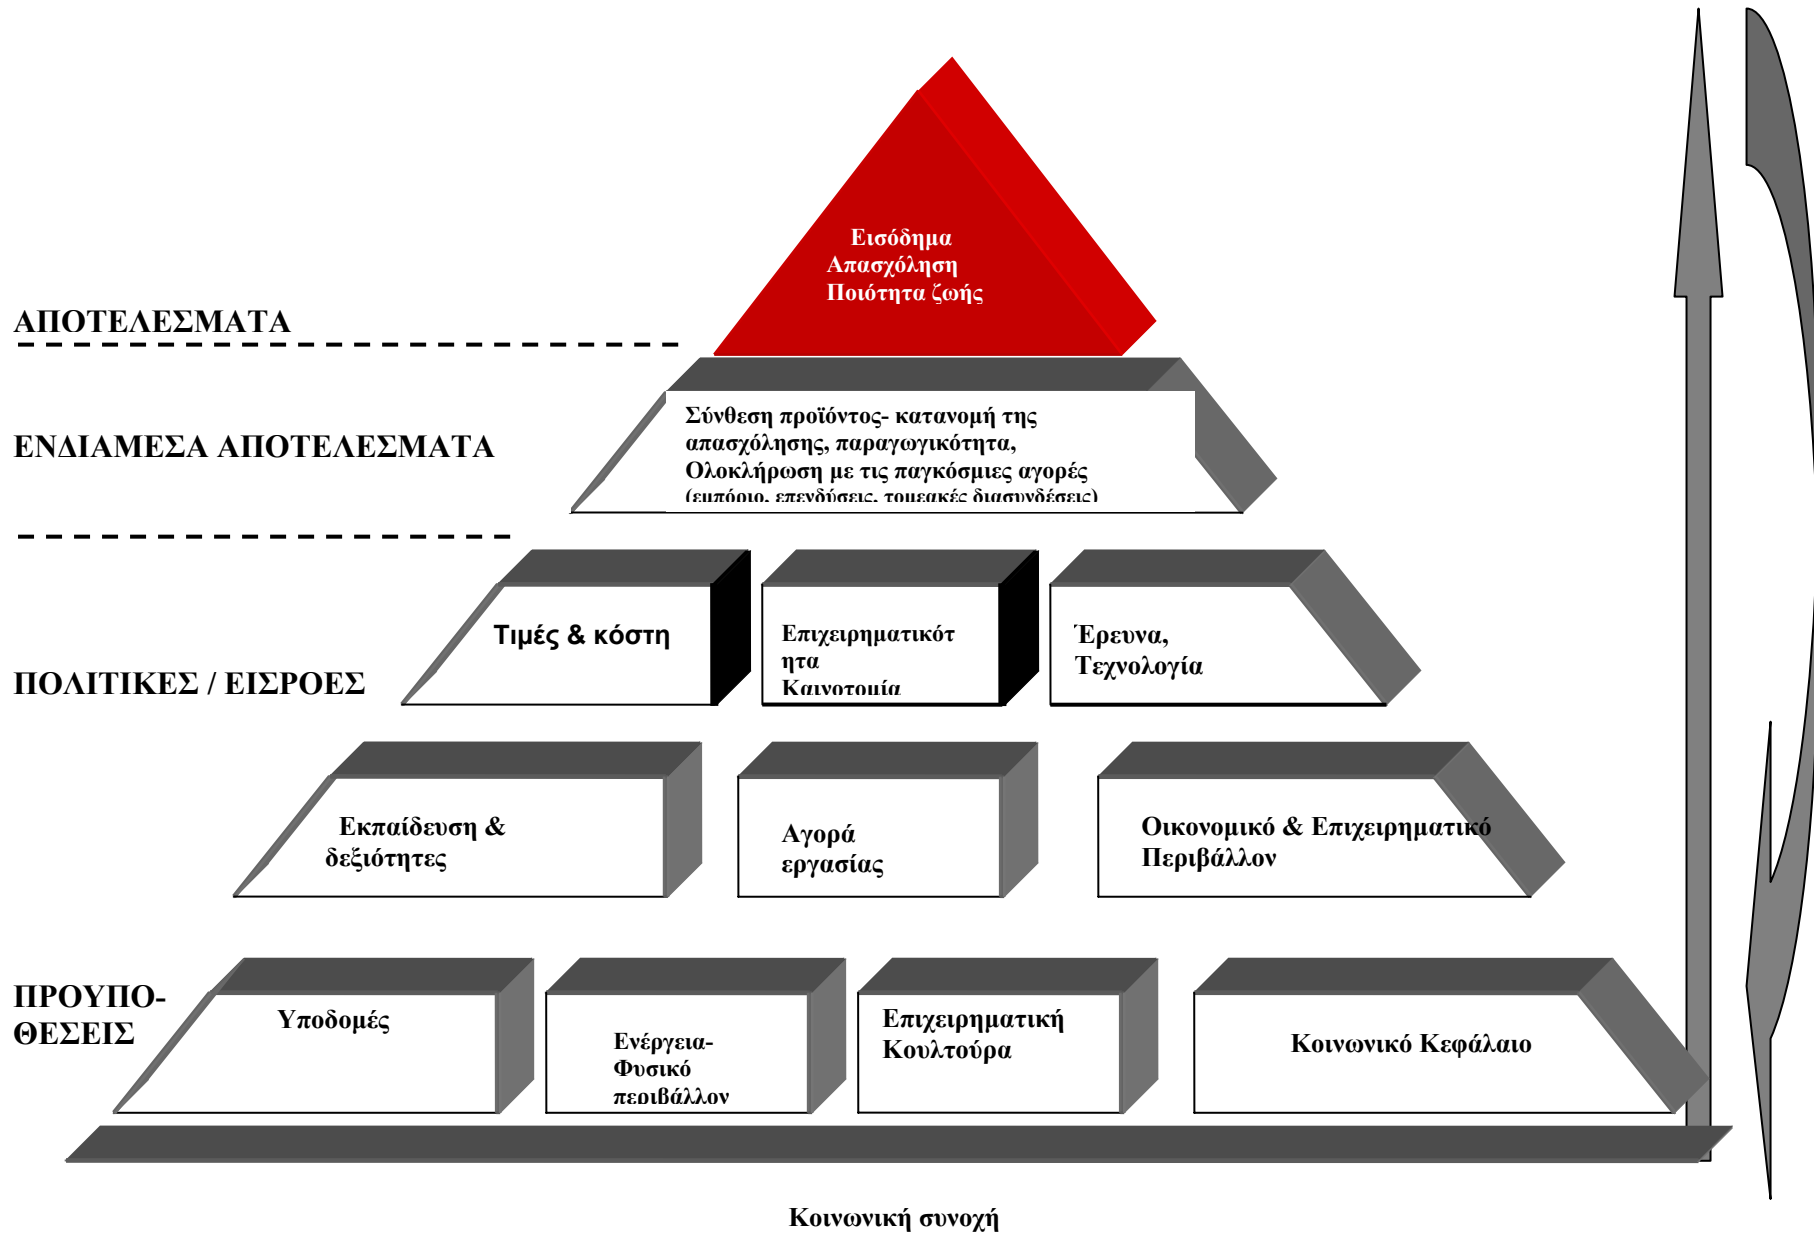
Εισόδημα
Απασχόληση
Ποιότητα ζωής

ΑΠΟΤΕΛΕΣΜΑΤΑ

ΕΝΔΙΑΜΕΣΑ ΑΠΟΤΕΛΕΣΜΑΤΑ

Σύνθεση προϊόντος- κατανομή της απασχόλησης, παραγωγικότητα, Ολοκλήρωση με τις παγκόσμιες αγορές (εμπόριο, επενδύσεις, τομεακές διασυνδέσεις)

ΠΟΛΙΤΙΚΕΣ / ΕΙΣΡΟΕΣ

Τιμές & κόστη

Επιχειρηματικότ ητα Καινοτομία

Έρευνα, Τεχνολογία

Εκπαίδευση & δεξιότητες

Αγορά εργασίας

Οικονομικό & Επιχειρηματικό Περιβάλλον

ΠΡΟΥΠΟ-ΘΕΣΕΙΣ

Υποδομές

Ενέργεια-Φυσικό περιβάλλον

Επιχειρηματική Κουλτούρα

Κοινωνικό Κεφάλαιο

Κοινωνική συνοχή